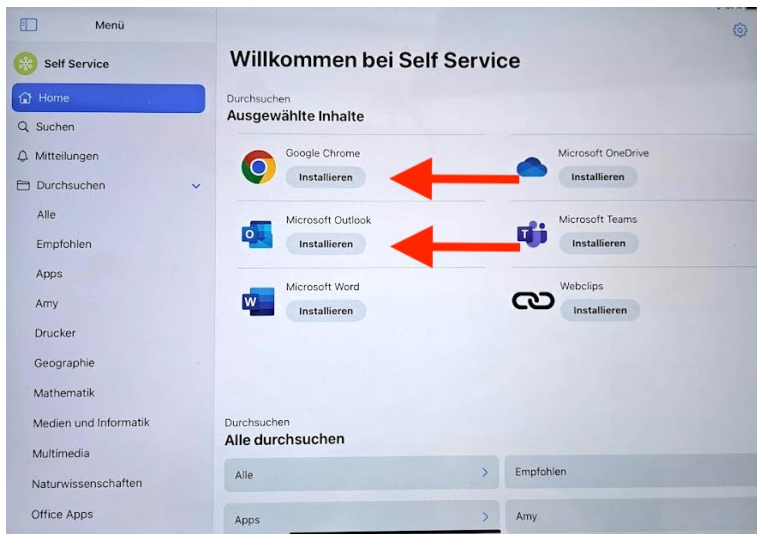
Menü

Self Service

Home

Suchen

Mitteilungen

Durchsuchen

Alle

Empfohlen

Apps

Amy

Drucker

Geographie

Mathematik

Medien und Informatik

Multimedia

Naturwissenschaften

Office Apps

Willkommen bei Self Service

Durchsuchen

Ausgewählte Inhalte

Google Chrome
Installieren

Microsoft OneDrive
Installieren

Microsoft Outlook
Installieren

Microsoft Teams
Installieren

Microsoft Word
Installieren

Webclips
Installieren

Durchsuchen

Alle durchsuchen

Alle

Empfohlen

Apps

Amy